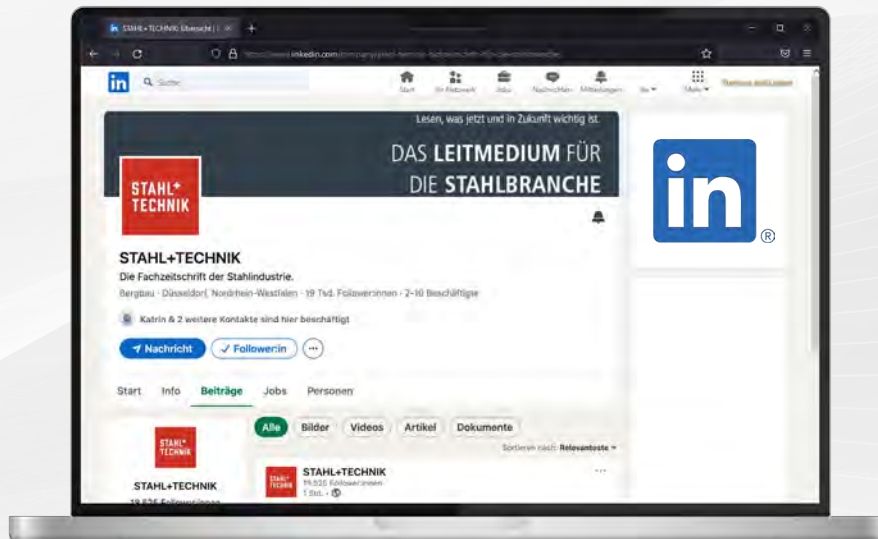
STAHL+TECHNIK: Übersicht | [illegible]

in Suche

Start Mein Netzwerk Jobs Nachrichten Mitteilungen Sie Mehr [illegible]

Lesen, was jetzt und in Zukunft wichtig ist.

DAS LEITMEDIUM FÜR DIE STAHLBRANCHE

STAHL+ TECHNIK

STAHL+TECHNIK

Die Fachzeitschrift der Stahlindustrie.

Bergbau · Düsseldorf, Nordrhein-Westfalen · 19 Tsd. Follower:innen · 2–10 Beschäftigte

Katrin & 2 weitere Kontakte sind hier beschäftigt

Nachricht Follower:in ···

Start Info Beiträge Jobs Personen

Alle Bilder Videos Artikel Dokumente

Sortieren nach: Relevanteste

STAHL+ TECHNIK

STAHL+TECHNIK

19.526 Follower:innen

STAHL+TECHNIK

19.526 Follower:innen

1 Std. ·

in ®